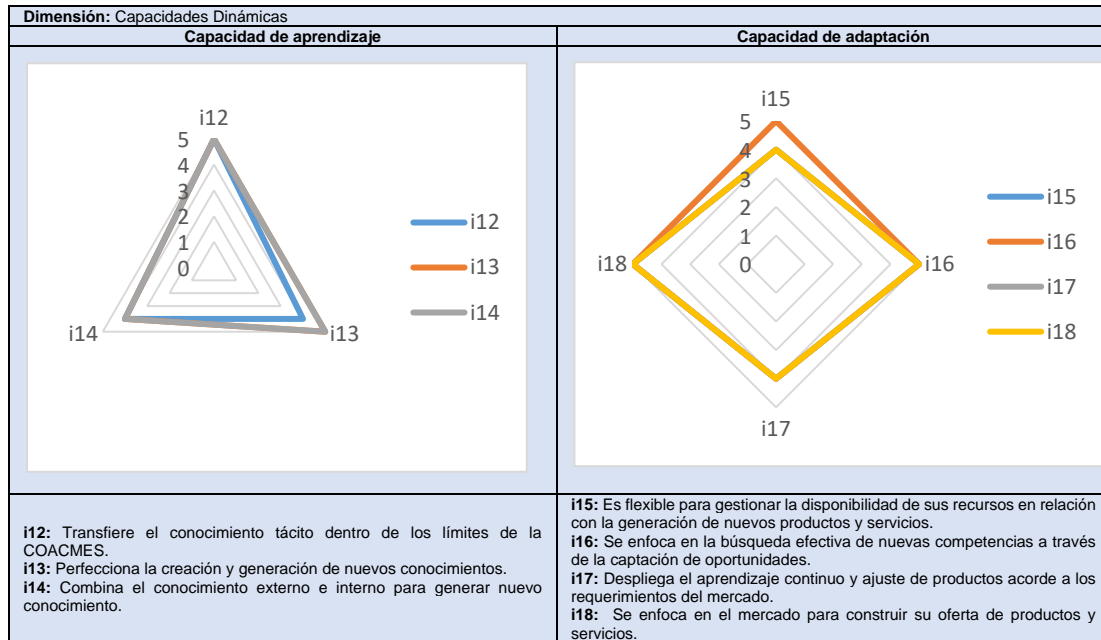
**Dimensión:** Capacidades Dinámicas

| Capacidad de aprendizaje | Capacidad de adaptación |
|---|---|
| i12<br>5<br>4<br>3<br>2<br>1<br>0<br>i14<br>i13<br>i12<br>i13<br>i14 | i15<br>5<br>4<br>3<br>2<br>1<br>0<br>i18<br>i16<br>i17<br>i15<br>i16<br>i17<br>i18 |
| **i12:** Transfiere el conocimiento tácito dentro de los límites de la COACMES.<br>**i13:** Perfecciona la creación y generación de nuevos conocimientos.<br>**i14:** Combina el conocimiento externo e interno para generar nuevo conocimiento. | **i15:** Es flexible para gestionar la disponibilidad de sus recursos en relación con la generación de nuevos productos y servicios.<br>**i16:** Se enfoca en la búsqueda efectiva de nuevas competencias a través de la captación de oportunidades.<br>**i17:** Despliega el aprendizaje continuo y ajuste de productos acorde a los requerimientos del mercado.<br>**i18:** Se enfoca en el mercado para construir su oferta de productos y servicios. |